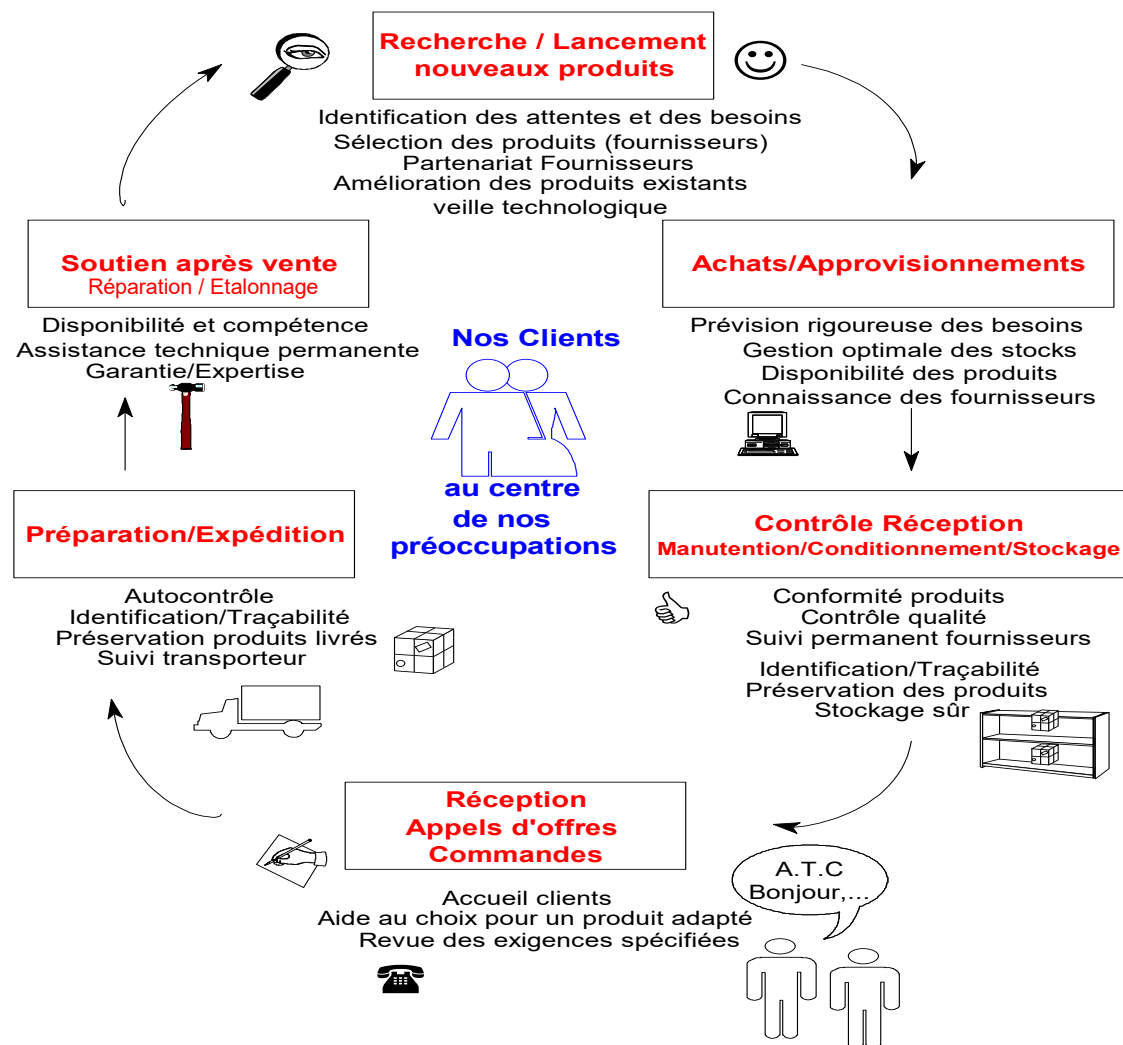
Recherche / Lancement nouveaux produits

Identification des attentes et des besoins
Sélection des produits (fournisseurs)
Partenariat Fournisseurs
Amélioration des produits existants
veille technologique

Achats/Approvisionnements

Prévision rigoureuse des besoins
Gestion optimale des stocks
Disponibilité des produits
Connaissance des fournisseurs

Contrôle Réception
Manutention/Conditionnement/Stockage

Conformité produits
Contrôle qualité
Suivi permanent fournisseurs

Identification/Traçabilité
Préservation des produits
Stockage sûr

A.T.C
Bonjour,...

Réception
Appels d'offres
Commandes

Accueil clients
Aide au choix pour un produit adapté
Revue des exigences spécifiées

Préparation/Expédition

Autocontrôle
Identification/Traçabilité
Préservation produits livrés
Suivi transporteur

Soutien après vente
Réparation / Etalonnage

Disponibilité et compétence
Assistance technique permanente
Garantie/Expertise

Nos Clients
au centre
de nos
préoccupations